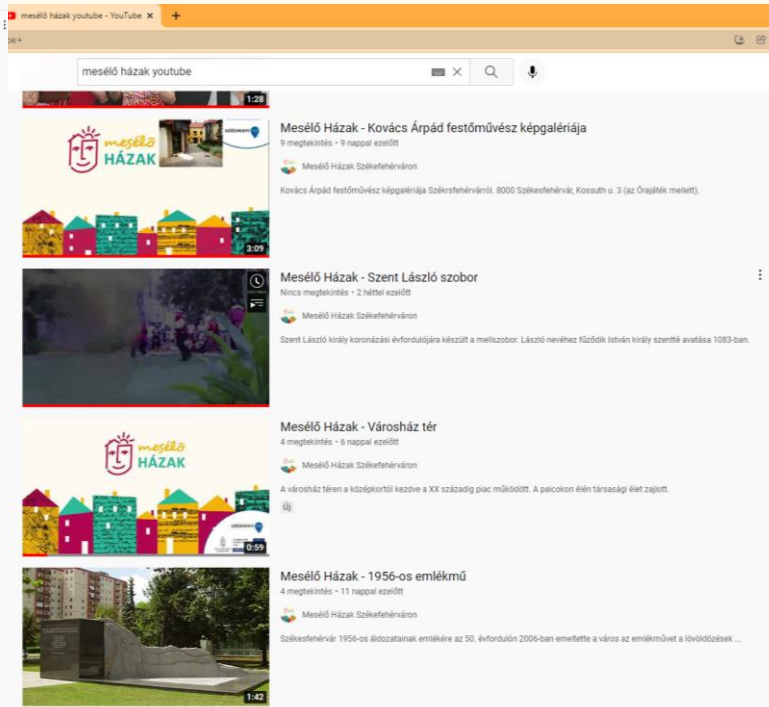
mesélő házak youtube - YouTube ×

+

mesélő házak youtube

1:28

mesélő HÁZAK

3:09

Mesélő Házak - Kovács Árpád festőművész képgalériája

9 megtekintés • 9 nappal ezelőtt

Mesélő Házak Székefehérváron

Kovács Árpád festőművész képgalériája Székesfehérvárról. 8000 Székesfehérvár, Kossuth u. 3 (az Órajáték mellett).

Mesélő Házak - Szent László szobor

Nincs megtekintés • 2 héttel ezelőtt

Mesélő Házak Székefehérváron

Szent László király koronázási évfordulójára készült a mellszobor. László nevéhez fűződik István király szentté avatása 1083-ban.

mesélő HÁZAK

0:59

Mesélő Házak - Városház tér

4 megtekintés • 6 nappal ezelőtt

Mesélő Házak Székefehérváron

A városház téren a középkortól kezdve a XX századig piac működött. A palcokon élén társasági élet zajlott.

Új

1:42

Mesélő Házak - 1956-os emlékmű

4 megtekintés • 11 nappal ezelőtt

Mesélő Házak Székefehérváron

Székesfehérvár 1956-os áldozatainak emlékére az 50. évfordulón 2006-ban emeltette a város az emlékművet a lövöldözések ...